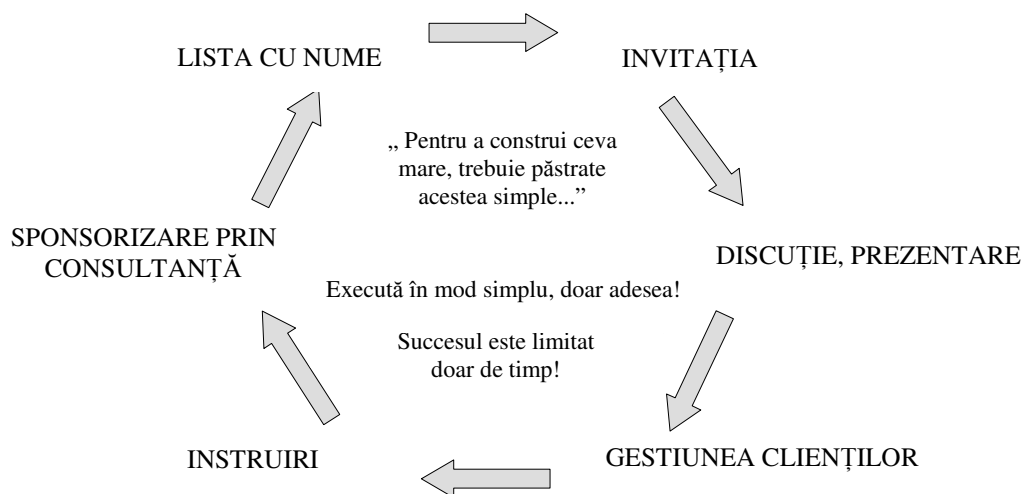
LISTA CU NUME

INVITAȚIA

„ Pentru a construi ceva mare, trebuie păstrate acestea simple..."

DISCUȚIE, PREZENTARE

GESTIUNEA CLIENȚILOR

INSTRUIRI

SPONSORIZARE PRIN CONSULTANȚĂ

Execută în mod simplu, doar adesea!

Succesul este limitat doar de timp!